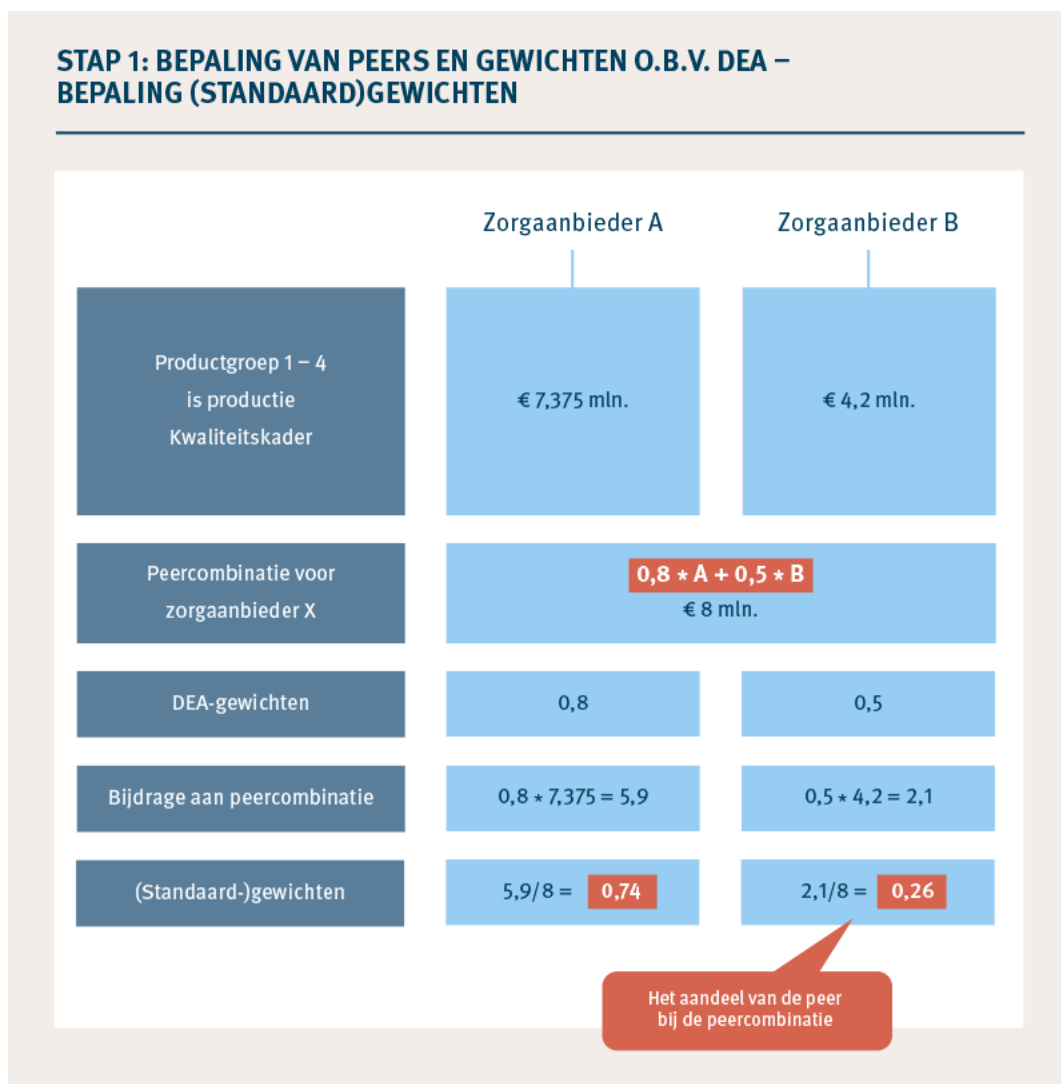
STAP 1: BEPALING VAN PEERS EN GEWICHTEN O.B.V. DEA – BEPALING (STANDAARD)GEWICHTEN

| | Zorgaanbieder A | Zorgaanbieder B |
|---|---|---|
| Productgroep 1 – 4 is productie Kwaliteitskader | € 7,375 mln. | € 4,2 mln. |
| Peercombinatie voor zorgaanbieder X | $0,8 * A + 0,5 * B$ € 8 mln. | |
| DEA-gewichten | 0,8 | 0,5 |
| Bijdrage aan peercombinatie | $0,8 * 7,375 = 5,9$ | $0,5 * 4,2 = 2,1$ |
| (Standaard-)gewichten | $5,9/8 =$ 0,74 | $2,1/8 =$ 0,26 |

Het aandeel van de peer bij de peercombinatie